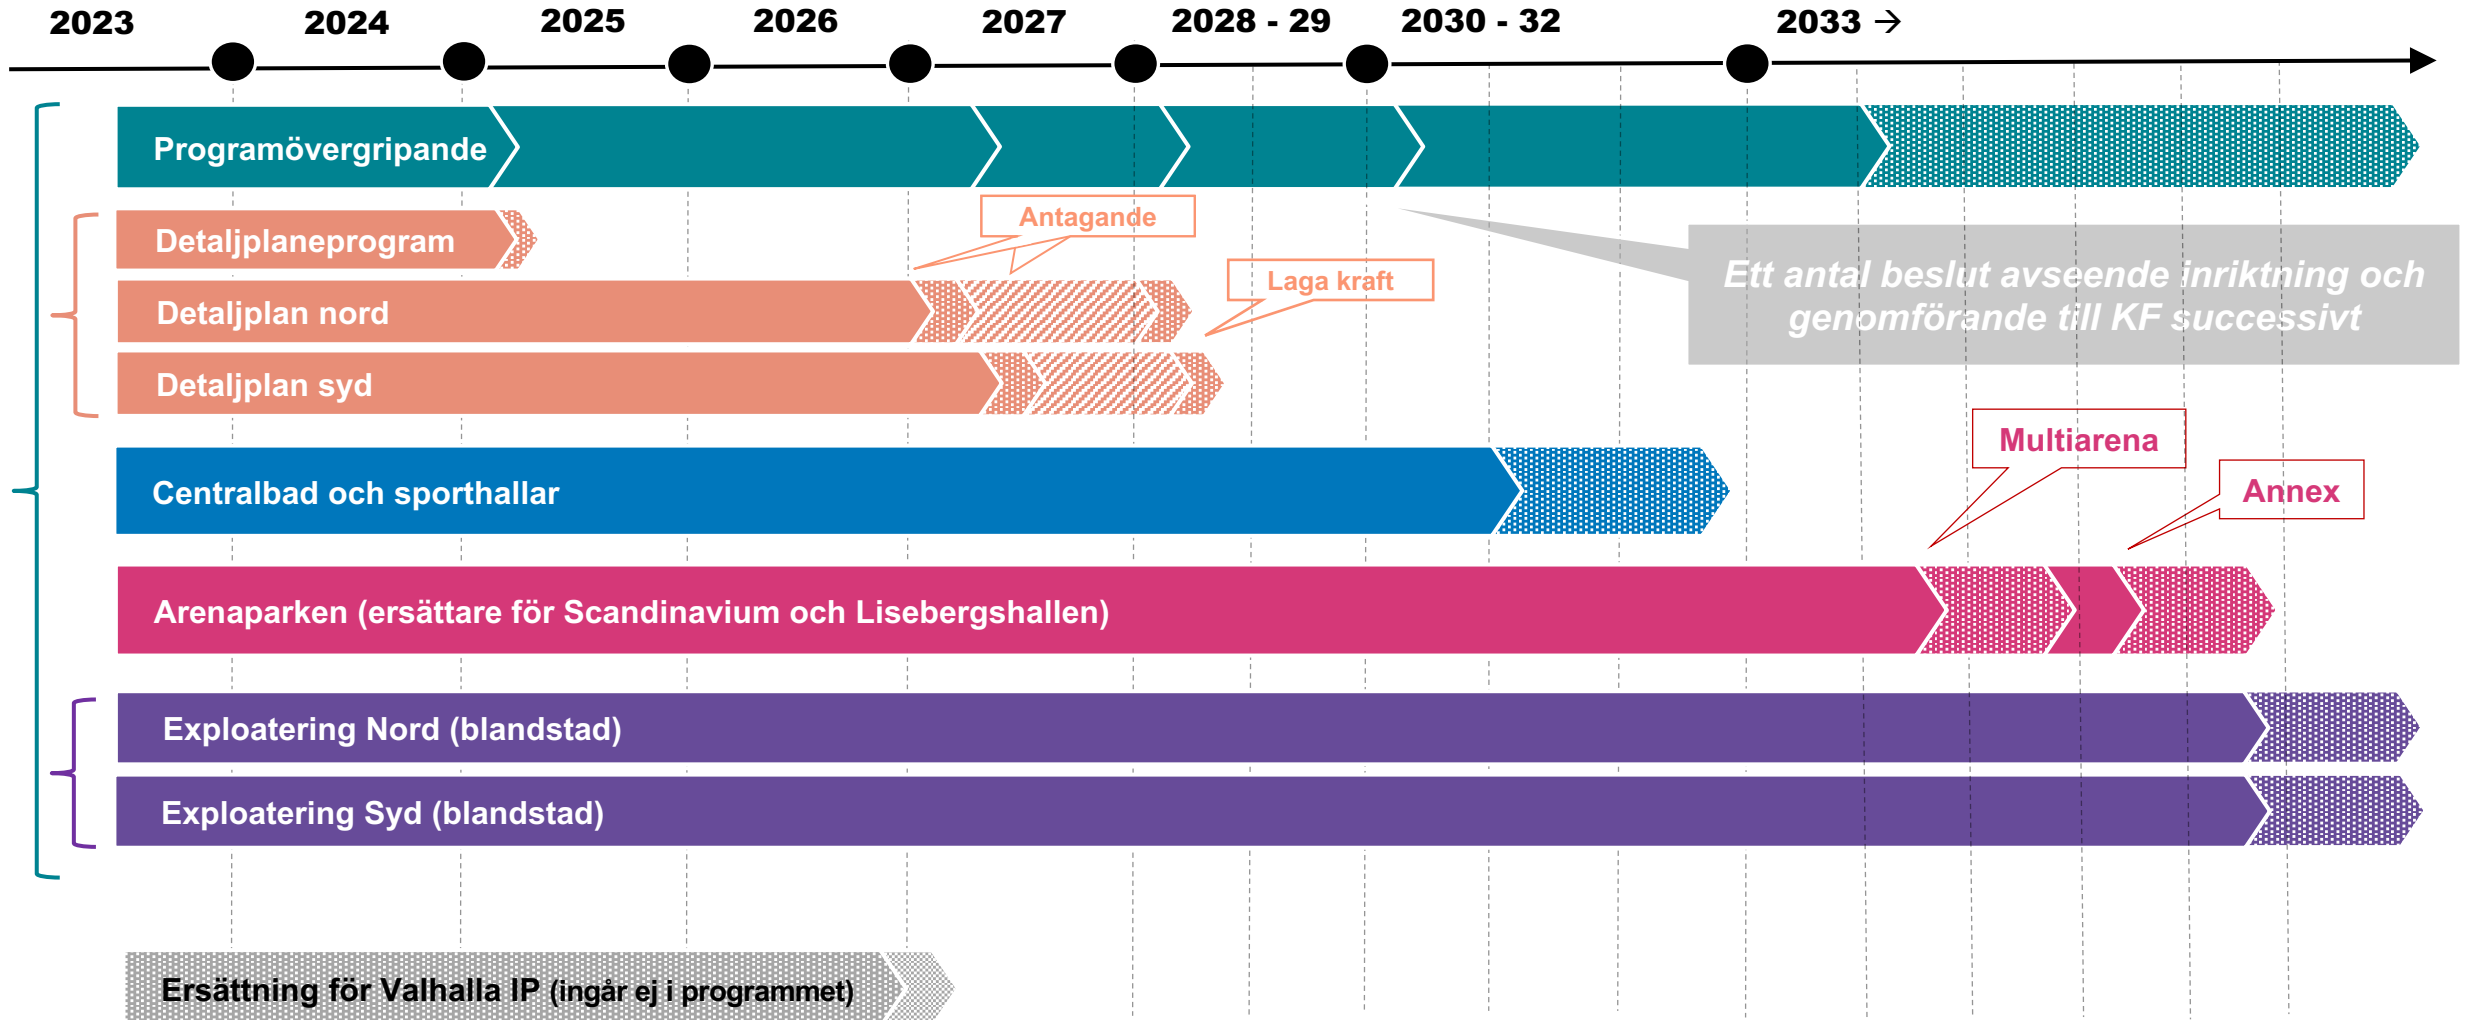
2023
2024
2025
2026
2027
2028 - 29
2030 - 32
2033 →

Programövergripande

Antagande

Detaljplaneprogram

Ett antal beslut avseende inriktning och genomförande till KF successivt

Laga kraft

Detaljplan nord

Detaljplan syd

Multiarena

Centralbad och sporthallar

Annex

Arenaparken (ersättare för Scandinavium och Lisebergshallen)

Exploatering Nord (blandstad)

Exploatering Syd (blandstad)

Ersättning för Valhalla IP (ingår ej i programmet)